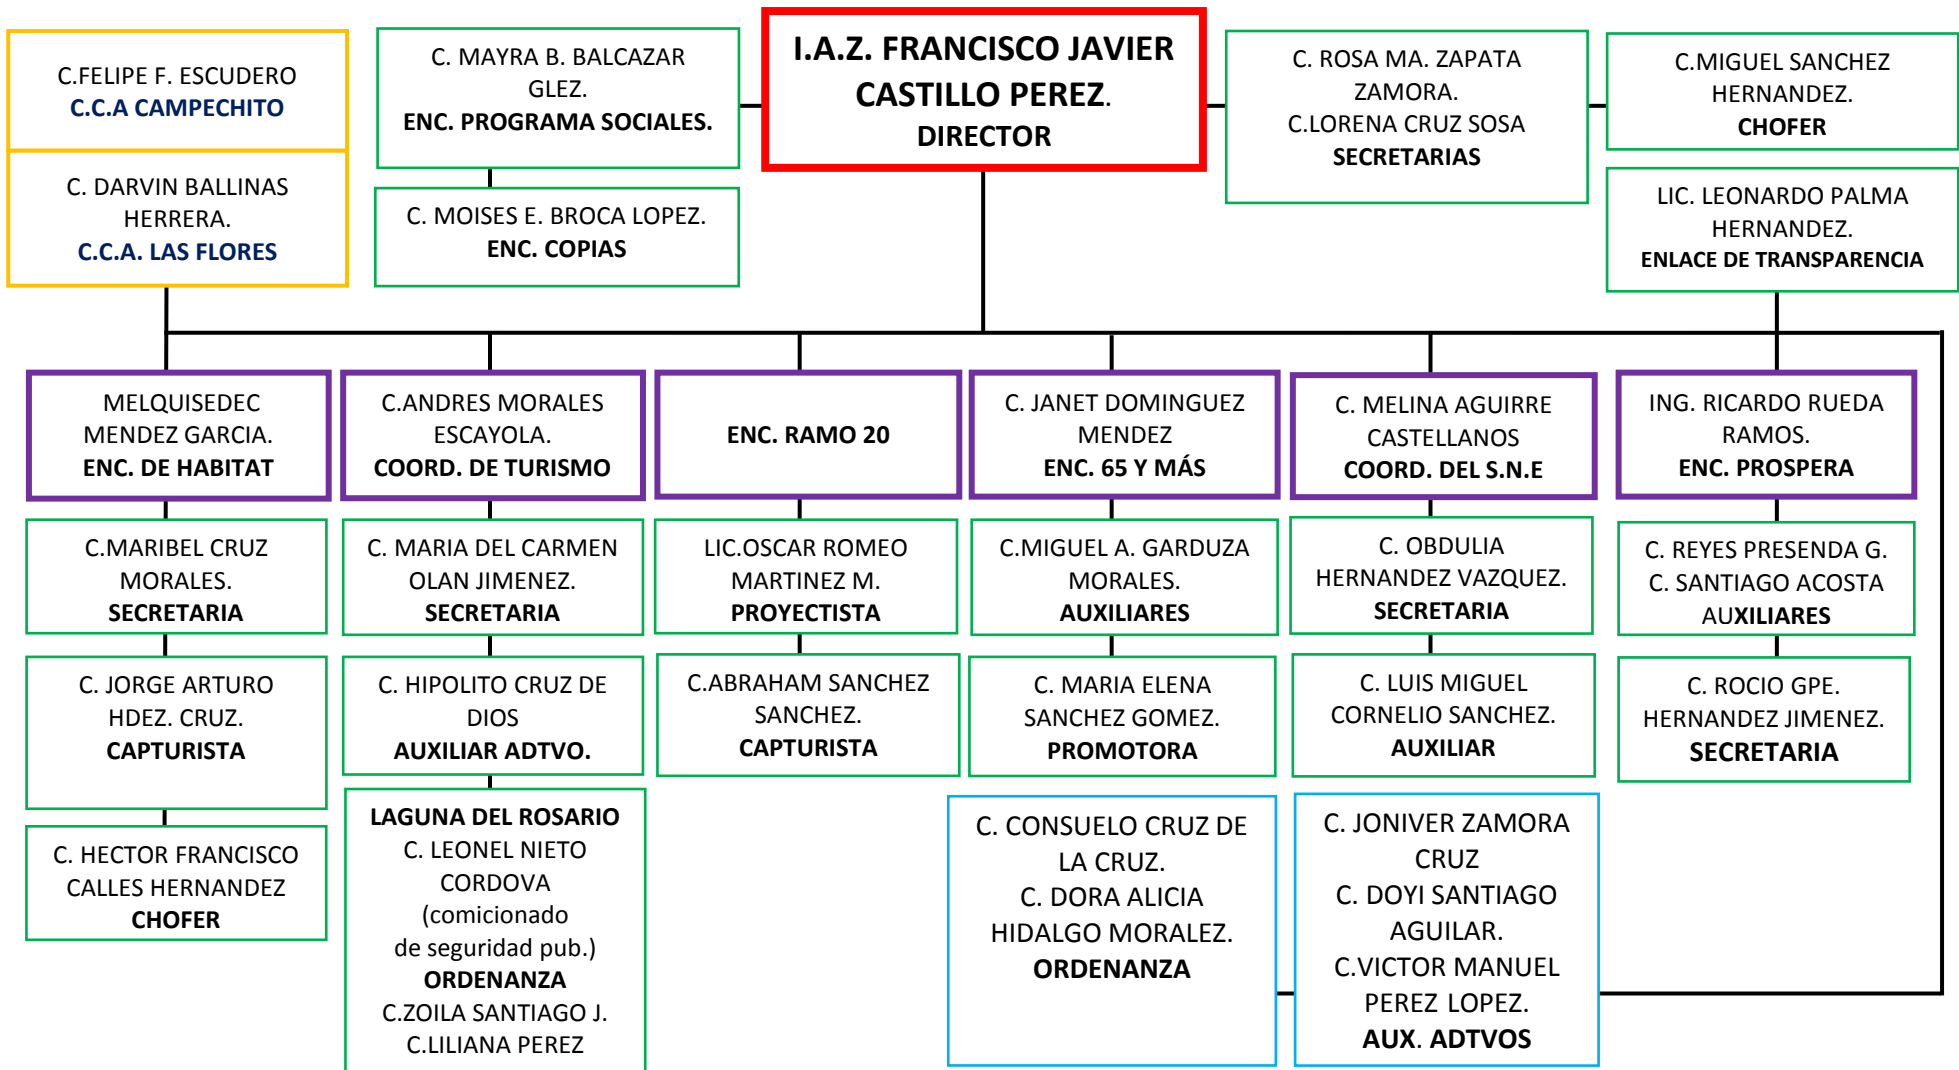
I.A.Z. FRANCISCO JAVIER CASTILLO PEREZ.
DIRECTOR

C.FELIPE F. ESCUDERO
C.C.A CAMPECHITO

C. DARVIN BALLINAS HERRERA.
C.C.A. LAS FLORES

C. MAYRA B. BALCAZAR GLEZ.
ENC. PROGRAMA SOCIALES.

C. MOISES E. BROCA LOPEZ.
ENC. COPIAS

C. ROSA MA. ZAPATA ZAMORA.
C.LORENA CRUZ SOSA
SECRETARIAS

C.MIGUEL SANCHEZ HERNANDEZ.
CHOFER

LIC. LEONARDO PALMA HERNANDEZ.
ENLACE DE TRANSPARENCIA

MELQUISEDEC MENDEZ GARCIA.
ENC. DE HABITAT

C.MARIBEL CRUZ MORALES.
SECRETARIA

C. JORGE ARTURO HDEZ. CRUZ.
CAPTURISTA

C. HECTOR FRANCISCO CALLES HERNANDEZ
CHOFER

C.ANDRES MORALES ESCAYOLA.
COORD. DE TURISMO

C. MARIA DEL CARMEN OLAN JIMENEZ.
SECRETARIA

C. HIPOLITO CRUZ DE DIOS
AUXILIAR ADTVO.

LAGUNA DEL ROSARIO
C. LEONEL NIETO CORDOVA
(comicionado de seguridad pub.)
ORDENANZA
C.ZOILA SANTIAGO J.
C.LILIANA PEREZ

ENC. RAMO 20

LIC.OSCAR ROMEO MARTINEZ M.
PROYECTISTA

C.ABRAHAM SANCHEZ SANCHEZ.
CAPTURISTA

C. JANET DOMINGUEZ MENDEZ
ENC. 65 Y MÁS

C.MIGUEL A. GARDUZA MORALES.
AUXILIARES

C. MARIA ELENA SANCHEZ GOMEZ.
PROMOTORA

C. CONSUELO CRUZ DE LA CRUZ.
C. DORA ALICIA HIDALGO MORALEZ.
ORDENANZA

C. MELINA AGUIRRE CASTELLANOS
COORD. DEL S.N.E

C. OBDULIA HERNANDEZ VAZQUEZ.
SECRETARIA

C. LUIS MIGUEL CORNELIO SANCHEZ.
AUXILIAR

C. JONIVER ZAMORA CRUZ
C. DOYI SANTIAGO AGUILAR.
C.VICTOR MANUEL PEREZ LOPEZ.
AUX. ADTVOS

ING. RICARDO RUEDA RAMOS.
ENC. PROSPERA

C. REYES PRESENDA G.
C. SANTIAGO ACOSTA
AUXILIARES

C. ROCIO GPE. HERNANDEZ JIMENEZ.
SECRETARIA